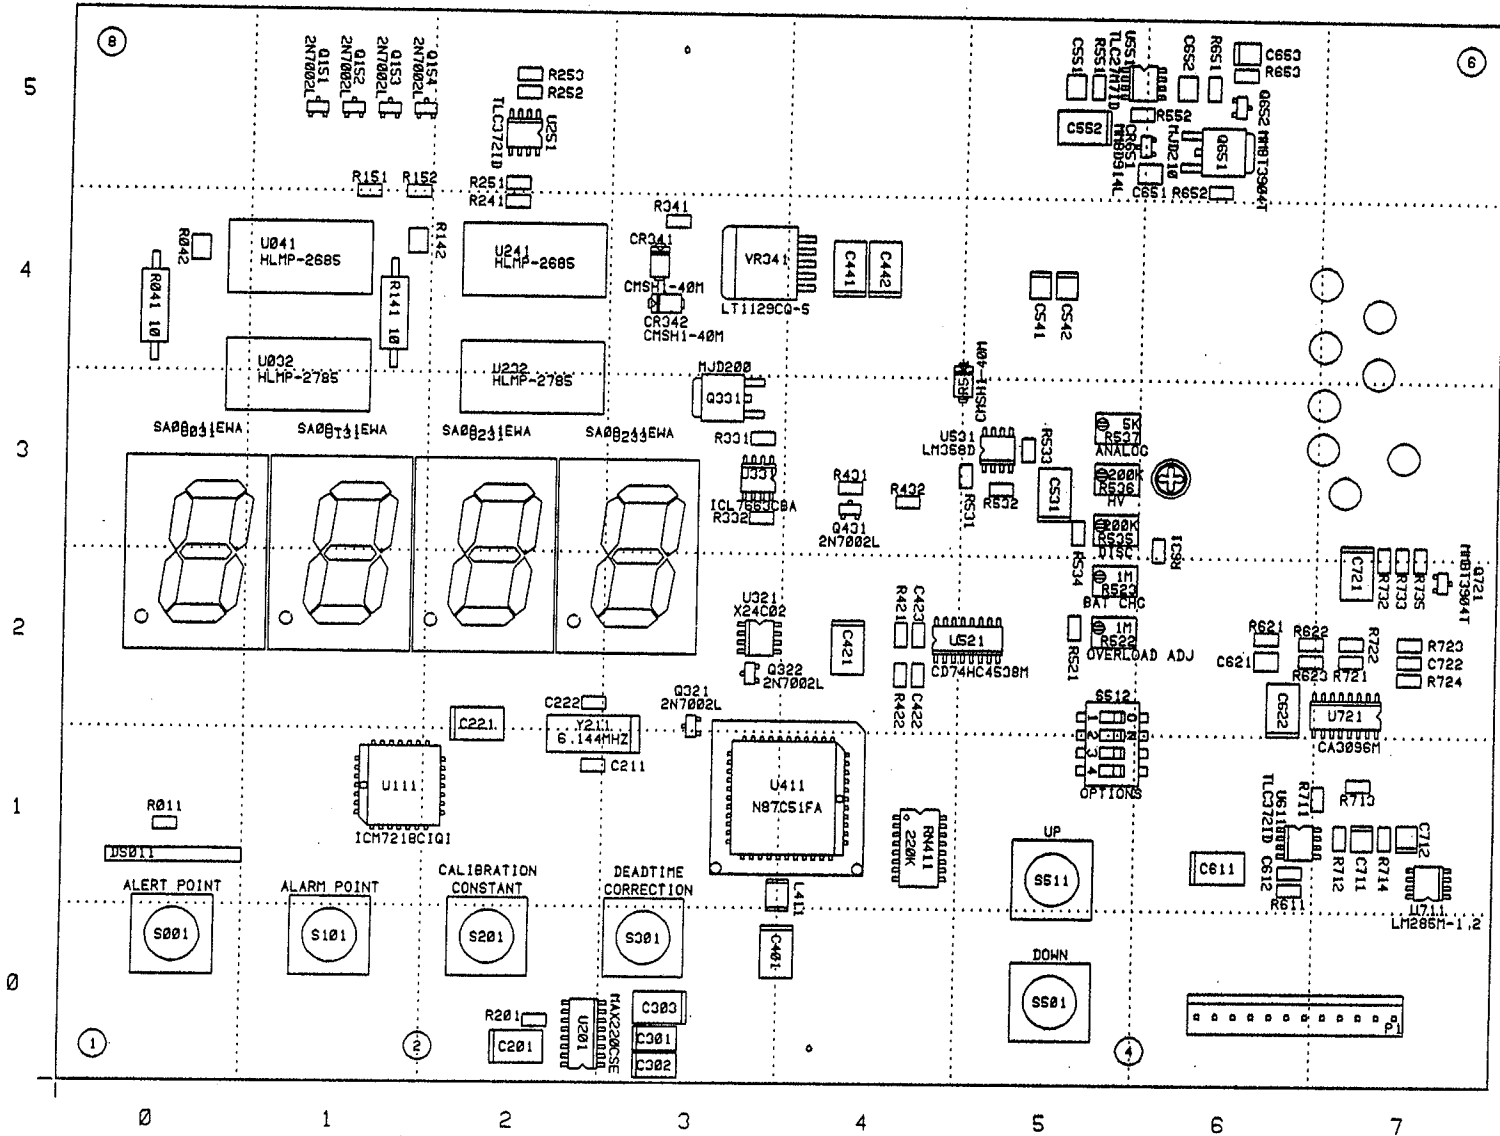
8
6
5
4
3
2
1
0
Q151 2N7002L
Q152 2N7002L
Q153 2N7002L
Q154 2N7002L
R253
R252
U251
TLC372ID
R151
R152
R251
R241
R042
U041 HLMP-2685
R142
U241 HLMP-2685
R341
CR341
CMSH1-40M
CR342
CMSH1-40M
VR341
LT1129CQ-5
C441
C442
R041 10
R141 10
U032 HLMP-2785
U232 HLMP-2785
MJD200
Q331
SA08031EWA
SA08131EWA
SA08231EWA
SA08233EWA
R331
U331
ICL7663CBA
R332
C551
R551
U551
TLC27M7ID
C552
R552
CR551
MMBD914L
MJD210
Q551
C651
R652
C652
R651
C653
R653
Q652
MMBT3904T
C541
C542
CR531
CMSH1-40M
U531
LM358D
R533
R531
R532
C531
R534
5K R537 ANALOG
200K R536 HV
200K R535 DISC
1M R523 BAT CHG
1M R522 OVERLOAD ADJ
R531
R431
Q431
2N7002L
R432
U321
X24C02
Q322
2N7002L
C421
R421
C423
U521
CD74HC4538M
R422
C422
R521
C721
R732
R733
R735
Q721
MMBT3904T
R621
R622
R722
R723
C722
R724
C621
R623
R721
C622
U721
CA3096M
S512
1 2 3 4
ON
OPTIONS
C222
Q321
2N7002L
C221
Y211
6.144MHZ
C211
U111
ICM7218CIQI
U411
N87C51FA
RN411
220K
R011
DS011
ALERT POINT
S001
ALARM POINT
S101
CALIBRATION CONSTANT
S201
DEADTIME CORRECTION
S301
L411
C401
UP
S511
DOWN
S501
C611
U611
TLC372ID
R711
C612
R611
R713
R712
C711
R714
C712
U711
LM285M-1.2
R201
C201
U201
MAX220CSE
C303
C301
C302
P1
1
2
4
0
1
2
3
4
5
6
7